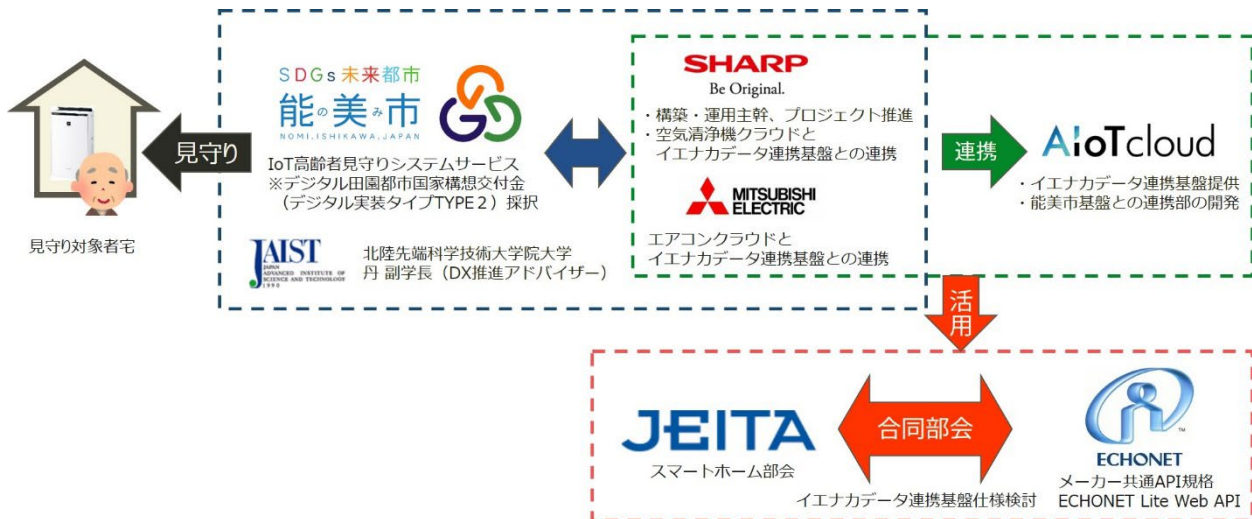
見守り

見守り対象者宅

SDGs未来都市
能の美み市
NOMI.ISHIKAWA.JAPAN

IoT高齢者見守りシステムサービス
※デジタル田園都市国家構想交付金（デジタル実装タイプTYPE２）採択

JAIST
JAPAN ADVANCED INSTITUTE OF SCIENCE AND TECHNOLOGY
1990

北陸先端科学技術大学院大学
丹 副学長（DX推進アドバイザー）

SHARP
Be Original.

・構築・運用主幹、プロジェクト推進
・空気清浄機クラウドと
イエナカデータ連携基盤との連携

MITSUBISHI ELECTRIC

エアコンクラウドと
イエナカデータ連携基盤との連携

連携

AIoTcloud

・イエナカデータ連携基盤提供
・能美市基盤との連携部の開発

活用

JEITA
スマートホーム部会

合同部会

イエナカデータ連携基盤仕様検討

ECHONET
メーカー共通API規格
ECHONET Lite Web API